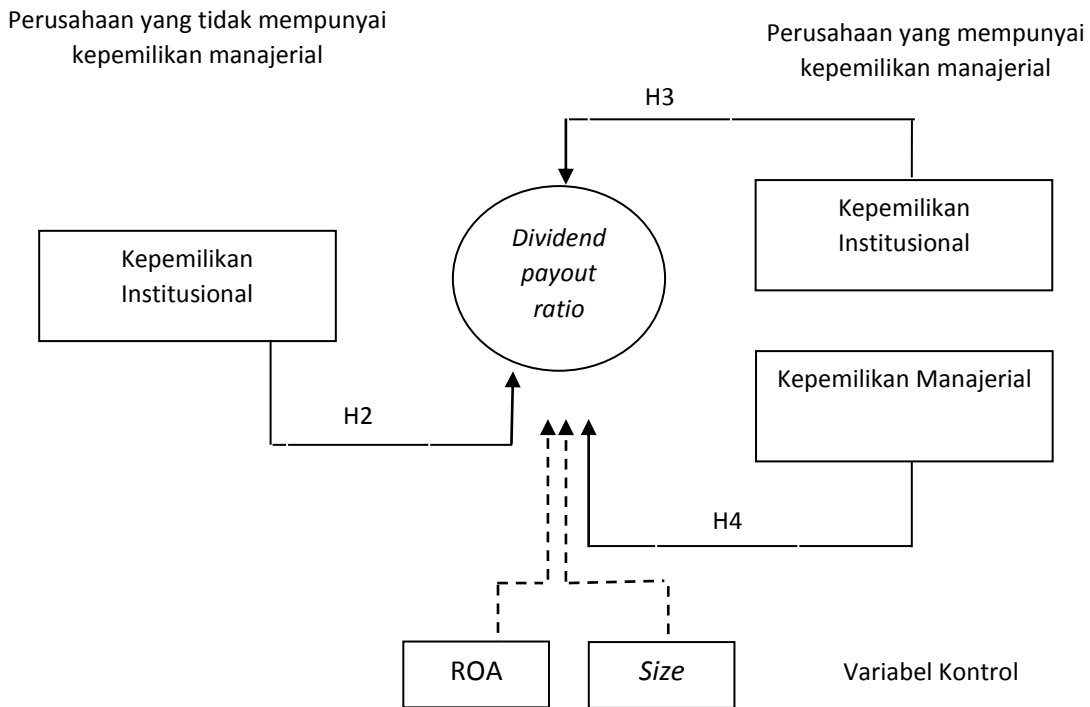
Perusahaan yang tidak mempunyai kepemilikan manajerial

Perusahaan yang mempunyai kepemilikan manajerial

H3

Kepemilikan Institusional

Dividend payout ratio

Kepemilikan Institusional

Kepemilikan Manajerial

H2

H4

ROA

Size

Variabel Kontrol